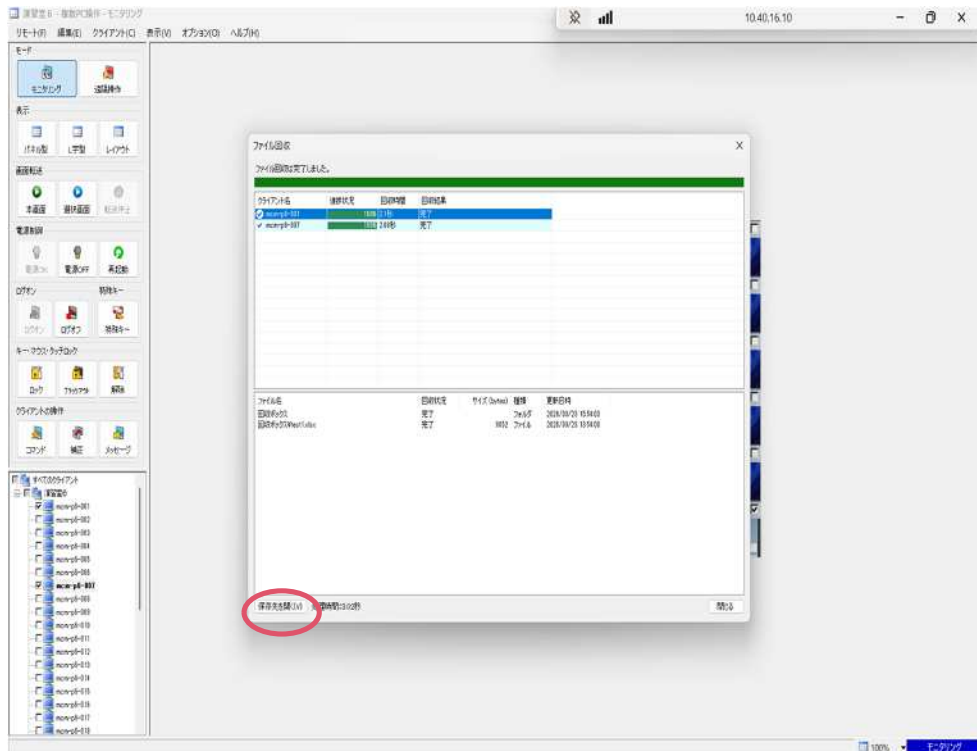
課管室8 - 複数PC操作 - モニタリング
リモート(R) 編集(E) クライアント(C) 表示(V) オプション(O) ヘルプ(H)

10.40.16.10

モード
モニタリング 遠隔操作
表示
パネル型 L字型 レイアウト
画面転送
本画面 最終画面 転送停止
電源制御
電源ON 電源OFF 再起動
ログオン 特殊キー
ログオン ログオフ 特殊キー
キー・マウス・タッチロック
ロック ブラックアウト 解除
クライアントの操作
コマンド 補正 メッセージ

すべてのクライアント
演習室
mcm-p8-001
mcm-p8-002
mcm-p8-003
mcm-p8-004
mcm-p8-005
mcm-p8-006
mcm-p8-007
mcm-p8-008
mcm-p8-009
mcm-p8-010
mcm-p8-011
mcm-p8-012
mcm-p8-013
mcm-p8-014
mcm-p8-015
mcm-p8-016
mcm-p8-017
mcm-p8-018

ファイル回収
ファイル回収が完了しました。

| クライアント名 | 進捗状況 | 回収時間 | 回収結果 |
|---|---|---|---|
| mcm-p8-001 | 100% | 1秒 | 完了 |
| mcm-p8-007 | 100% | 2.69秒 | 完了 |

| ファイル名 | 回収状況 | サイズ(bytes) | 種類 | 更新日時 |
|---|---|---|---|---|
| 回収ボックス | 完了 | | フォルダ | 2026/09/25 15:54:00 |
| 回収ボックス¥test1.docx | 完了 | 9832 | ファイル | 2026/09/25 15:54:00 |

保存先を開く(V) 回収時間:3.02秒
閉じる

100% モニタリング